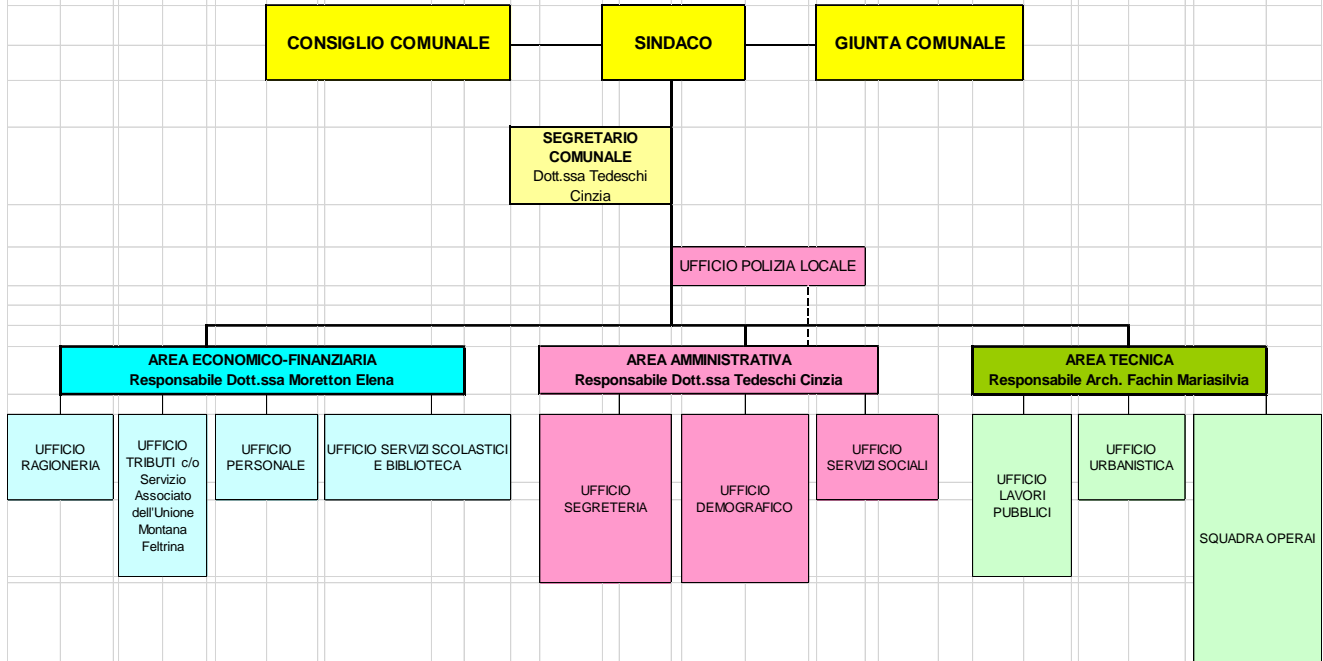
CONSIGLIO COMUNALE

SINDACO

GIUNTA COMUNALE

SEGRETARIO COMUNALE
Dott.ssa Tedeschi Cinzia

UFFICIO POLIZIA LOCALE

AREA ECONOMICO-FINANZIARIA
Responsabile Dott.ssa Moretton Elena

UFFICIO RAGIONERIA

UFFICIO TRIBUTI c/o Servizio Associato dell'Unione Montana Feltrina

UFFICIO PERSONALE

UFFICIO SERVIZI SCOLASTICI E BIBLIOTECA

AREA AMMINISTRATIVA
Responsabile Dott.ssa Tedeschi Cinzia

UFFICIO SEGRETERIA

UFFICIO DEMOGRAFICO

UFFICIO SERVIZI SOCIALI

AREA TECNICA
Responsabile Arch. Fachin Mariasilvia

UFFICIO LAVORI PUBBLICI

UFFICIO URBANISTICA

SQUADRA OPERAI